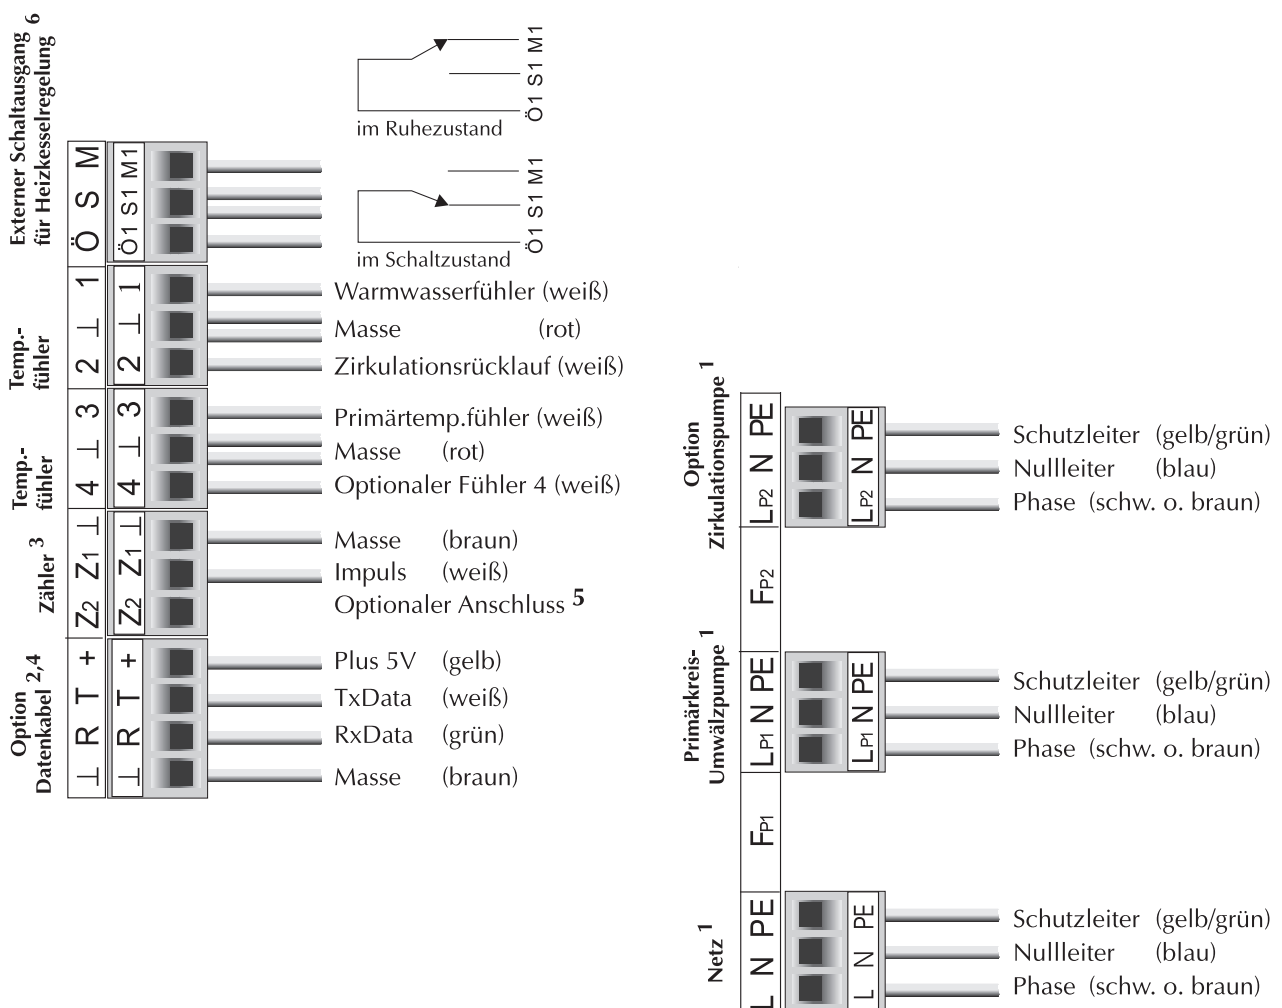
Externer Schaltausgang für Heizkesselregelung 6

M S Ö
M1 S1 Ö1

Ö1 S1 M1
im Ruhezustand

Ö1 S1 M1
im Schaltzustand

Temp.-fühler
1 ⊥ 2
1 ⊥ 2
Warmwasserfühler (weiß)
Masse (rot)
Zirkulationsrücklauf (weiß)

Temp.-fühler
3 ⊥ 4
3 ⊥ 4
Primärtemp.fühler (weiß)
Masse (rot)
Optionaler Fühler 4 (weiß)

Zähler 3
⊥ $Z_1$ $Z_2$
⊥ $Z_1$ $Z_2$
Masse (braun)
Impuls (weiß)
Optionaler Anschluss 5

Option Datenkabel 2,4
+ T R ⊥
+ T R ⊥
Plus 5V (gelb)
TxData (weiß)
RxData (grün)
Masse (braun)

Option Zirkulationspumpe 1
PE N $L_{P2}$
PE N $L_{P2}$
Schutzleiter (gelb/grün)
Nullleiter (blau)
Phase (schw. o. braun)

$F_{P2}$

Primärkreis-Umwälzpumpe 1
PE N $L_{P1}$
PE N $L_{P1}$
Schutzleiter (gelb/grün)
Nullleiter (blau)
Phase (schw. o. braun)

$F_{P1}$

Netz 1
PE N L
PE N L
Schutzleiter (gelb/grün)
Nullleiter (blau)
Phase (schw. o. braun)